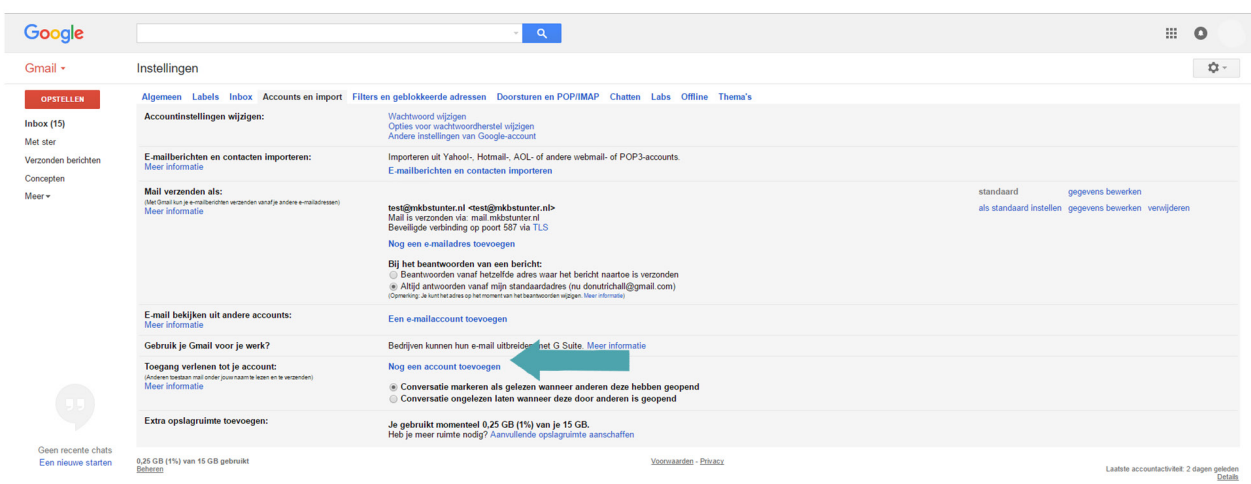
Google

Gmail ▾

Instellingen

OPSTELLEN

Inbox (15)
Met ster
Verzonden berichten
Concepten
Meer ▾

Algemeen Labels Inbox Accounts en import Filters en geblokkeerde adressen Doorsturen en POP/IMAP Chatten Labs Offline Thema's

| | | | |
|---|---|---|---|
| Accountinstellingen wijzigen: | Wachtwoord wijzigen<br>Opties voor wachtwoordherstel wijzigen<br>Andere instellingen van Google-account | | |
| E-mailberichten en contacten importeren:<br>Meer informatie | Importeren uit Yahoo!-, Hotmail-, AOL- of andere webmail- of POP3-accounts.<br>E-mailberichten en contacten importeren | | |
| Mail verzenden als:<br>(Met Gmail kun je e-mailberichten verzenden vanaf je andere e-mailadressen)<br>Meer informatie | test@mkbstunter.nl <test@mkbstunter.nl><br>Mail is verzonden via: mail.mkbstunter.nl<br>Beveiligde verbinding op poort 587 via TLS<br>Nog een e-mailadres toevoegen<br>Bij het beantwoorden van een bericht:<br>Beantwoorden vanaf hetzelfde adres waar het bericht naartoe is verzonden<br>Altijd antwoorden vanaf mijn standaardadres (nu donutrichall@gmail.com)<br>(Opmerking: Je kunt het adres op het moment van het beantwoorden wijzigen. Meer informatie) | standaard<br>als standaard instellen | gegevens bewerken<br>gegevens bewerken verwijderen |
| E-mail bekijken uit andere accounts:<br>Meer informatie | Een e-mailaccount toevoegen | | |
| Gebruik je Gmail voor je werk? | Bedrijven kunnen hun e-mail uitbreiden met G Suite. Meer informatie | | |
| Toegang verlenen tot je account:<br>(Anderen toestaan mail onder jouw naam te lezen en te verzenden)<br>Meer informatie | Nog een account toevoegen<br>Conversatie markeren als gelezen wanneer anderen deze hebben geopend<br>Conversatie ongelezen laten wanneer deze door anderen is geopend | | |
| Extra opslagruimte toevoegen: | Je gebruikt momenteel 0,25 GB (1%) van je 15 GB.<br>Heb je meer ruimte nodig? Aanvullende opslagruimte aanschaffen | | |

Geen recente chats
Een nieuwe starten

0,25 GB (1%) van 15 GB gebruikt
Beheren

Voorwaarden - Privacy

Laatste accountactiviteit: 2 dagen geleden
Details